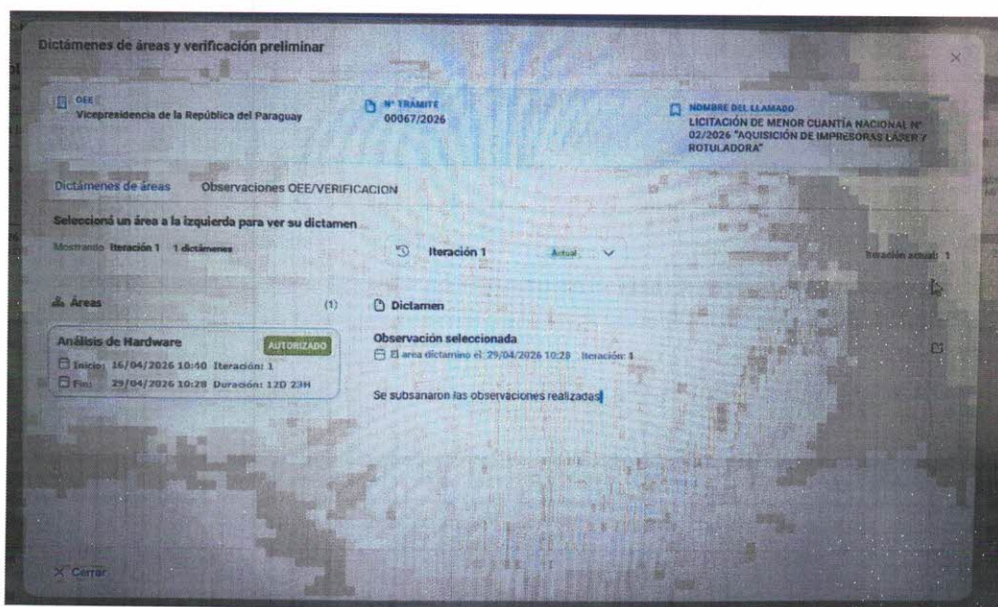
Dictámenes de áreas y verificación preliminar

×

OEE
Vicepresidencia de la República del Paraguay

Nº TRAMITE
00067/2026

NOMBRE DEL LLAMADO
LICITACIÓN DE MENOR CUANTÍA NACIONAL Nº 02/2026 "AQUISICIÓN DE IMPRESORAS LÁSER Y ROTULADORA"

Dictámenes de áreas Observaciones OEE/VERIFICACION

Seleccioná un área a la izquierda para ver su dictamen

Mostrando Iteración 1 1 dictámenes

Iteración 1 Actual

Iteración actual: 1

Áreas (1)

Análisis de Hardware AUTORIZADO
Inicio: 16/04/2026 10:40 Iteración: 1
Fin: 29/04/2026 10:28 Duración: 12D 23H

Dictamen

Observación seleccionada
El area dictamino el: 29/04/2026 10:28 Iteración: 1

Se subsanaron las observaciones realizadas

× Cerrar